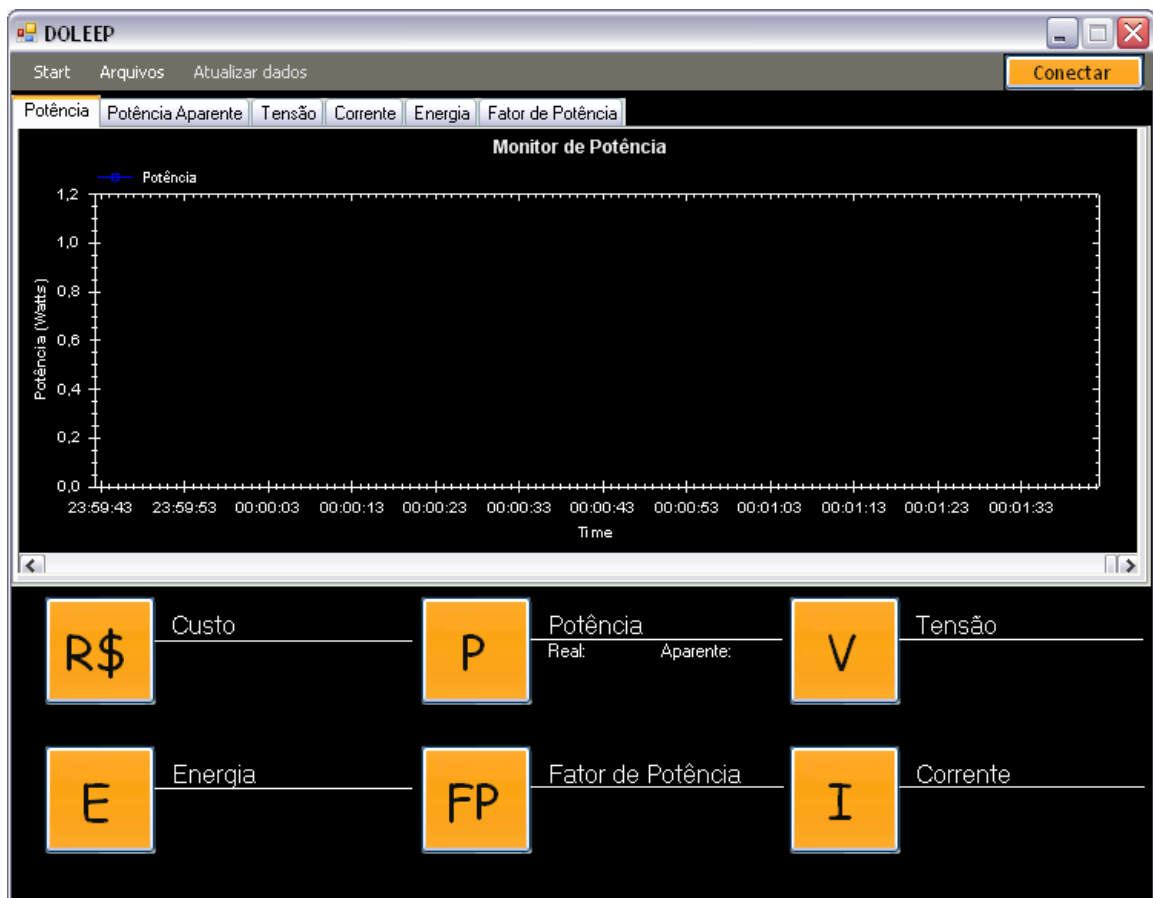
DOLEEP

Start Arquivos Atualizar dados

Conectar

Potência | Potência Aparente | Tensão | Corrente | Energia | Fator de Potência

Monitor de Potência

Potência

Potência (Watts)

1,2
1,0
0,8
0,6
0,4
0,2
0,0

23:59:43 23:59:53 00:00:03 00:00:13 00:00:23 00:00:33 00:00:43 00:00:53 00:01:03 00:01:13 00:01:23 00:01:33

Time

R$ Custo

P Potência
Real: Aparente:

V Tensão

E Energia

FP Fator de Potência

I Corrente